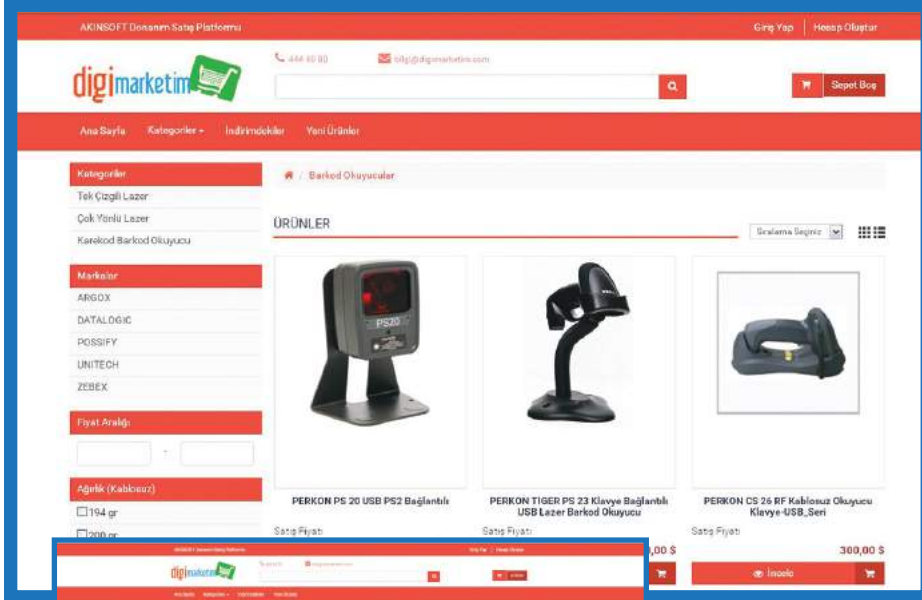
AKINSOFT Donanım Satış Platformu

Giriş Yap | Hesap Oluştur

digimarketim

444 40 90

bilgi@digimarketim.com

Sepet Boş

Ana Sayfa Kategoriler İndirimdekiler Yeni Ürünler

Kategoriler

Tek Çizgili Lazer

Çok Yönlü Lazer

Karekod Barkod Okuyucu

Markalar

ARGOX

DATALOGIC

POSSIFY

UNITECH

ZEBEX

Fiyat Aralığı

Ağırlık (Kablosuz)

194 gr

200 gr

Barkod Okuyucular

ÜRÜNLER

Sıralama Seçiniz

PS20

PERKON PS 20 USB PS2 Bağlantılı

Satış Fiyatı

PERKON TIGER PS 23 Klavye Bağlantılı USB Lazer Barkod Okuyucu

Satış Fiyatı

,00 $

PERKON CS 26 RF Kablosuz Okuyucu Klavye-USB_Seri

Satış Fiyatı

300,00 $

İncele

AKINSOFT Donanım Satış Platformu

Giriş Yap | Hesap Oluştur

digimarketim

Ana Sayfa Kategoriler İndirimdekiler Yeni Ürünler